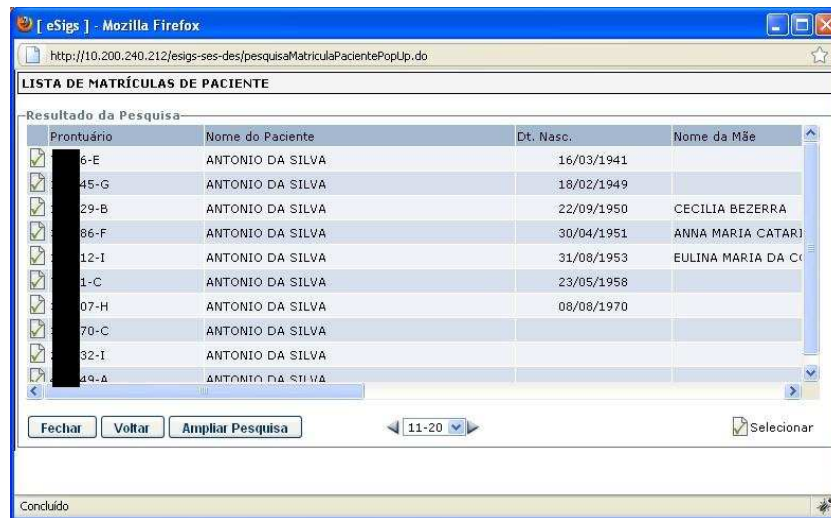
[ eSigs ] - Mozilla Firefox

http://10.200.240.212/esigs-ses-des/pesquisaMatriculaPacientePopUp.do

LISTA DE MATRÍCULAS DE PACIENTE

Resultado da Pesquisa

| Prontuário | Nome do Paciente | Dt. Nasc. | Nome da Mãe |
|---|---|---|---|
| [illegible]6-E | ANTONIO DA SILVA | 16/03/1941 | |
| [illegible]45-G | ANTONIO DA SILVA | 18/02/1949 | |
| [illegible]29-B | ANTONIO DA SILVA | 22/09/1950 | CECILIA BEZERRA |
| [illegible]86-F | ANTONIO DA SILVA | 30/04/1951 | ANNA MARIA CATARI |
| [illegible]12-I | ANTONIO DA SILVA | 31/08/1953 | EULINA MARIA DA C |
| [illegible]1-C | ANTONIO DA SILVA | 23/05/1958 | |
| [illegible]07-H | ANTONIO DA SILVA | 08/08/1970 | |
| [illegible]70-C | ANTONIO DA SILVA | | |
| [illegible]32-I | ANTONIO DA SILVA | | |
| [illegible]49-A | ANTONIO DA SILVA | | |

Fechar Voltar Ampliar Pesquisa 11-20 Selecionar

Concluído